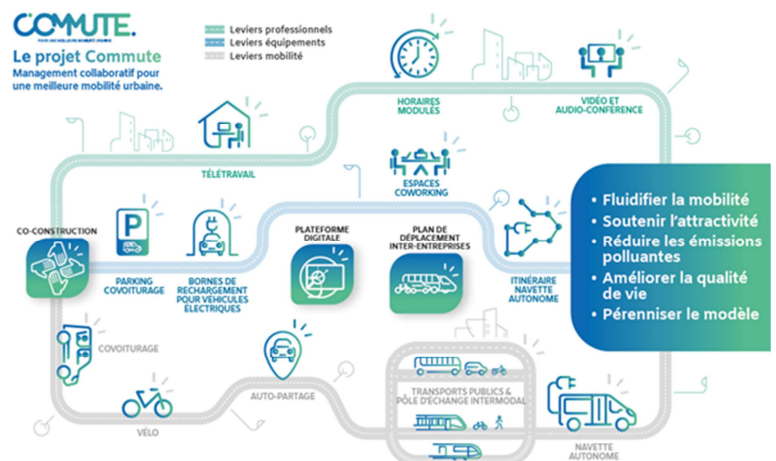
COMMUTE.

Le projet Commute
Management collaboratif pour une meilleure mobilité urbaine.

Leviers professionnels
Leviers équipements
Leviers mobilité

HORAIRES MODULES

VIDÉO ET AUDIO-CONFÉRENCE

TÉLÉTRAVAIL

ESPACES COWORKING

CO-CONSTRUCTION

PARKING COVOITURAGE

BORNES DE RECHARGEMENT POUR VÉHICULES ÉLECTRIQUES

PLATEFORME DIGITALE

PLAN DE DÉPLACEMENT INTER-ENTREPRISES

ITINÉRAIRE NAVETTE AUTONOME

• Fluidifier la mobilité
• Soutenir l'attractivité
• Réduire les émissions polluantes
• Améliorer la qualité de vie
• Pérenniser le modèle

COVOITURAGE

AUTO-PARTAGE

TRANSPORTS PUBLICS & PÔLE D'ÉCHANGE INTERMODAL

VÉLO

NAVETTE AUTONOME